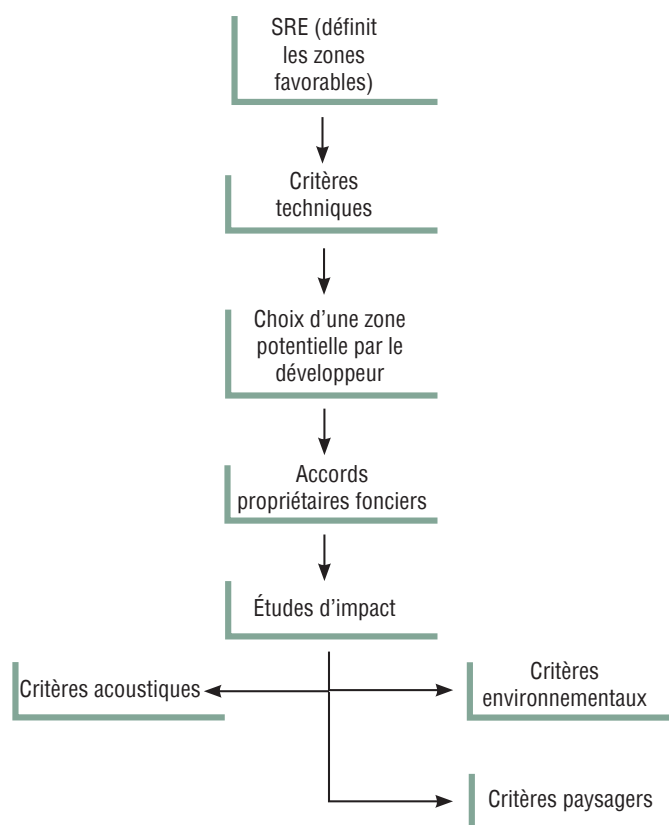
SRE (définit les zones favorables)

Critères techniques

Choix d’une zone potentielle par le développeur

Accords propriétaires fonciers

Études d’impact

Critères acoustiques

Critères environnementaux

Critères paysagers